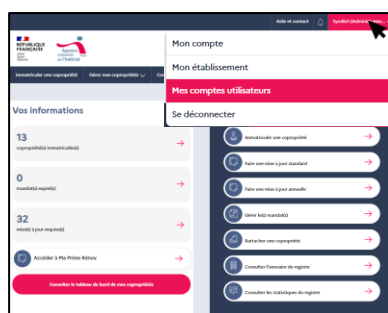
Aide et contact
Syndic (Administrateur)
RÉPUBLIQUE FRANÇAISE
Agence nationale de l'habitat
Mon compte
Mon établissement
Mes comptes utilisateurs
Se déconnecter
Immatriculer une copropriété
Gérer mes copropriétés
Vos informations
13
copropriété(s) immatriculée(s)
0
mandat(s) expiré(s)
32
mise(s) à jour requise(s)
Accéder à Ma Prime Rénov
Consulter le tableau de bord de mes copropriétés
Immatriculer une copropriété
Faire une mise à jour standard
Faire une mise à jour annuelle
Gérer le(s) mandat(s)
Rattacher une copropriété
Consulter l'annuaire du registre
Consulter les statistiques du registre